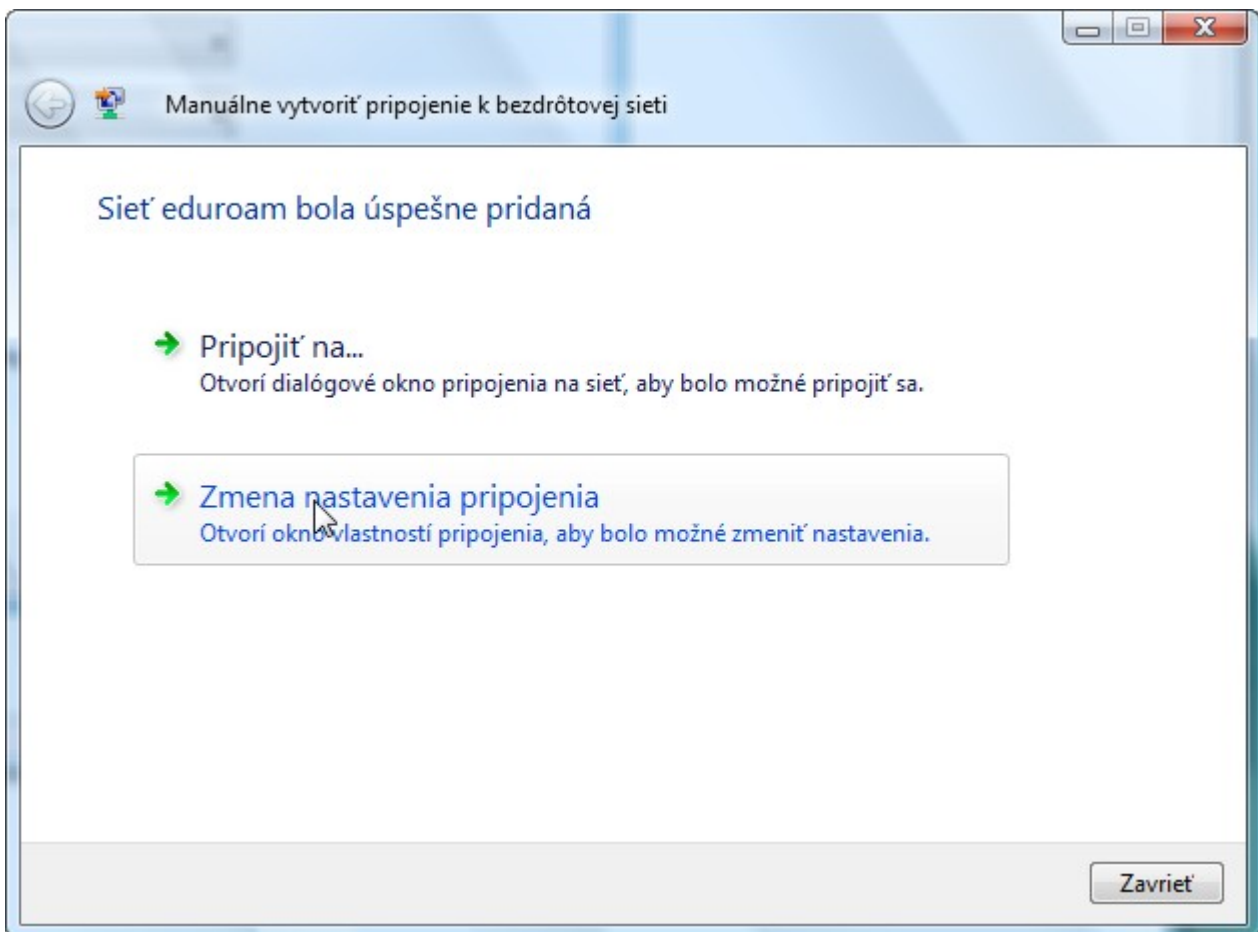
Manuálne vytvoriť pripojenie k bezdrôtovej sieti

Sieť eduroam bola úspešne pridaná

Pripojiť na...
Otvorí dialógové okno pripojenia na sieť, aby bolo možné pripojiť sa.

Zmena nastavenia pripojenia
Otvorí okno vlastností pripojenia, aby bolo možné zmeniť nastavenia.

Zavrieť